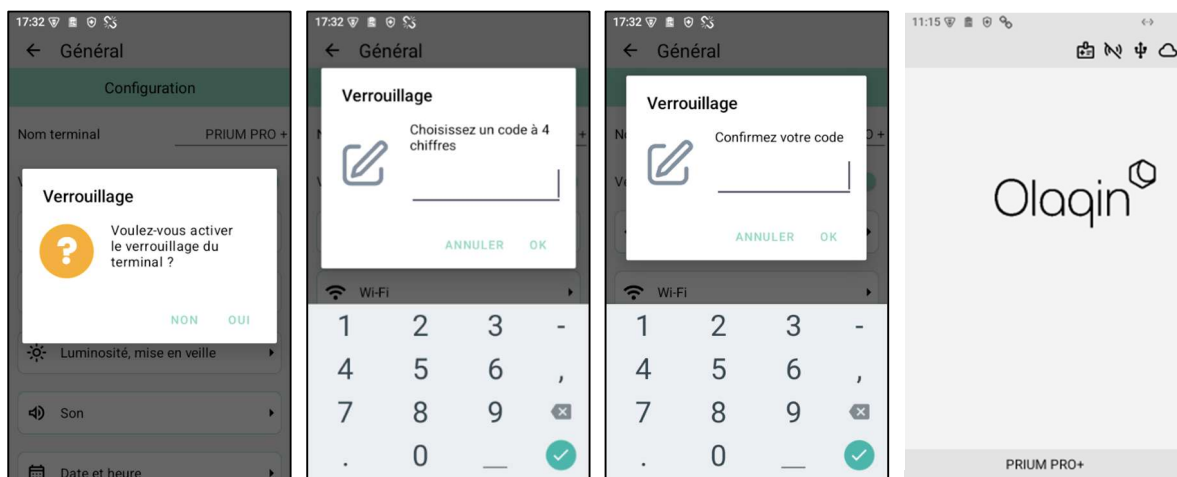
17:32

← Général

Configuration

Nom terminal PRIUM PRO +

Verrouillage

Voulez-vous activer le verrouillage du terminal ?

NON OUI

Luminosité, mise en veille

Son

Date et heure

17:32

← Général

Verrouillage

Choisissez un code à 4 chiffres

ANNULER OK

Wi-Fi

| 1 | 2 | 3 | - |
|---|---|---|---|
| 4 | 5 | 6 | , |
| 7 | 8 | 9 | |
| . | 0 | _ | |

17:32

← Général

Verrouillage

Confirmez votre code

ANNULER OK

Wi-Fi

| 1 | 2 | 3 | - |
|---|---|---|---|
| 4 | 5 | 6 | , |
| 7 | 8 | 9 | |
| . | 0 | _ | |

11:15

Olaqin

PRIUM PRO+